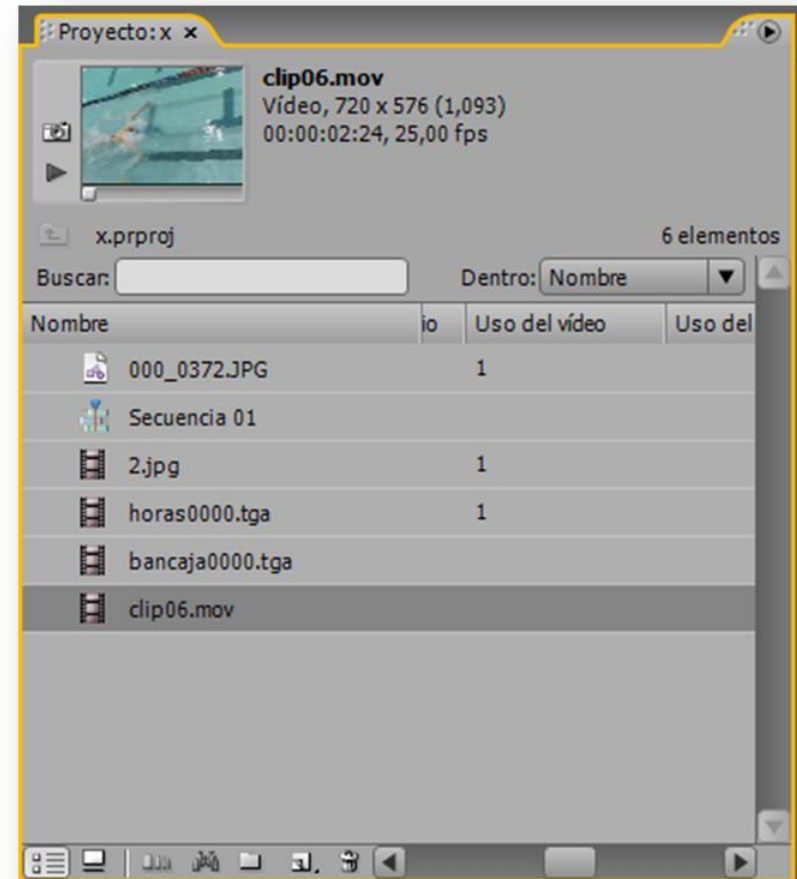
Proyecto: x ×

clip06.mov
Vídeo, 720 x 576 (1,093)
00:00:02:24, 25,00 fps

x.prproj

6 elementos

Buscar:

Dentro: Nombre

| Nombre | io | Uso del vídeo | Uso del |
|---|---|---|---|
| 000_0372.JPG | | 1 | |
| Secuencia 01 | | | |
| 2.jpg | | 1 | |
| horas0000.tga | | 1 | |
| bancaja0000.tga | | | |
| clip06.mov | | | |